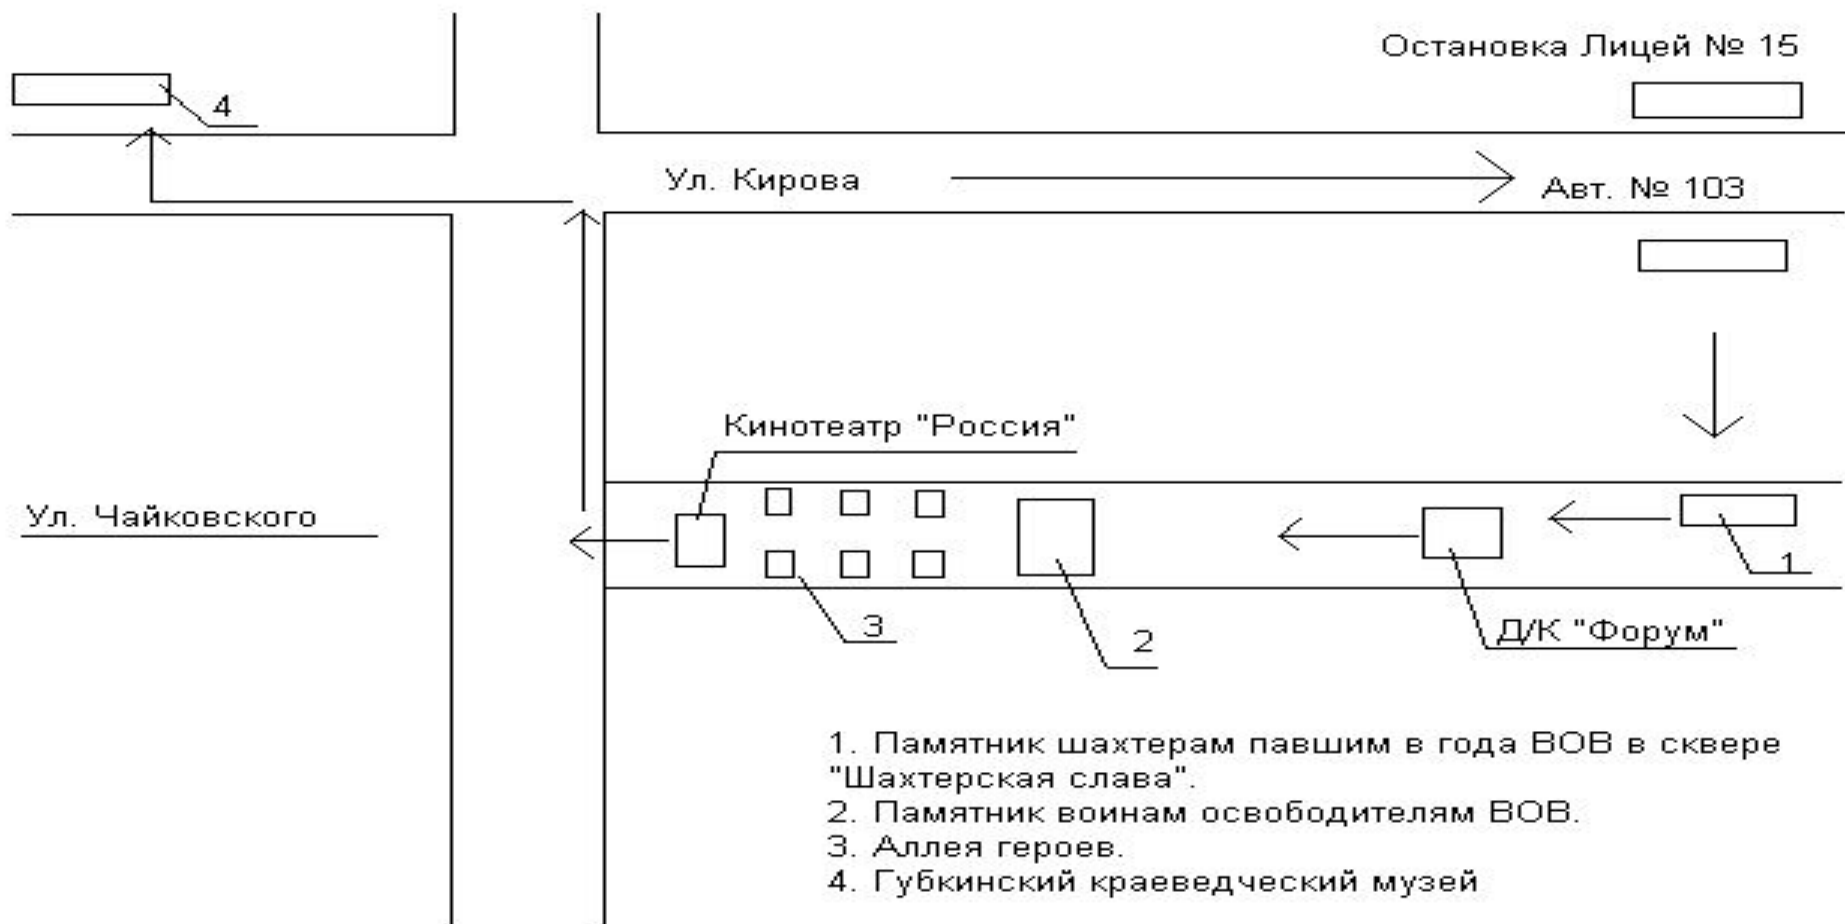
4

Остановка Лицей № 15

Ул. Кирова

Авт. № 103

Кинотеатр "Россия"

Ул. Чайковского

1

3

2

Д/К "Форум"

1. Памятник шахтерам павшим в года ВОВ в сквере "Шахтерская слава".
2. Памятник воинам освободителям ВОВ.
3. Аллея героев.
4. Губкинский краеведческий музей